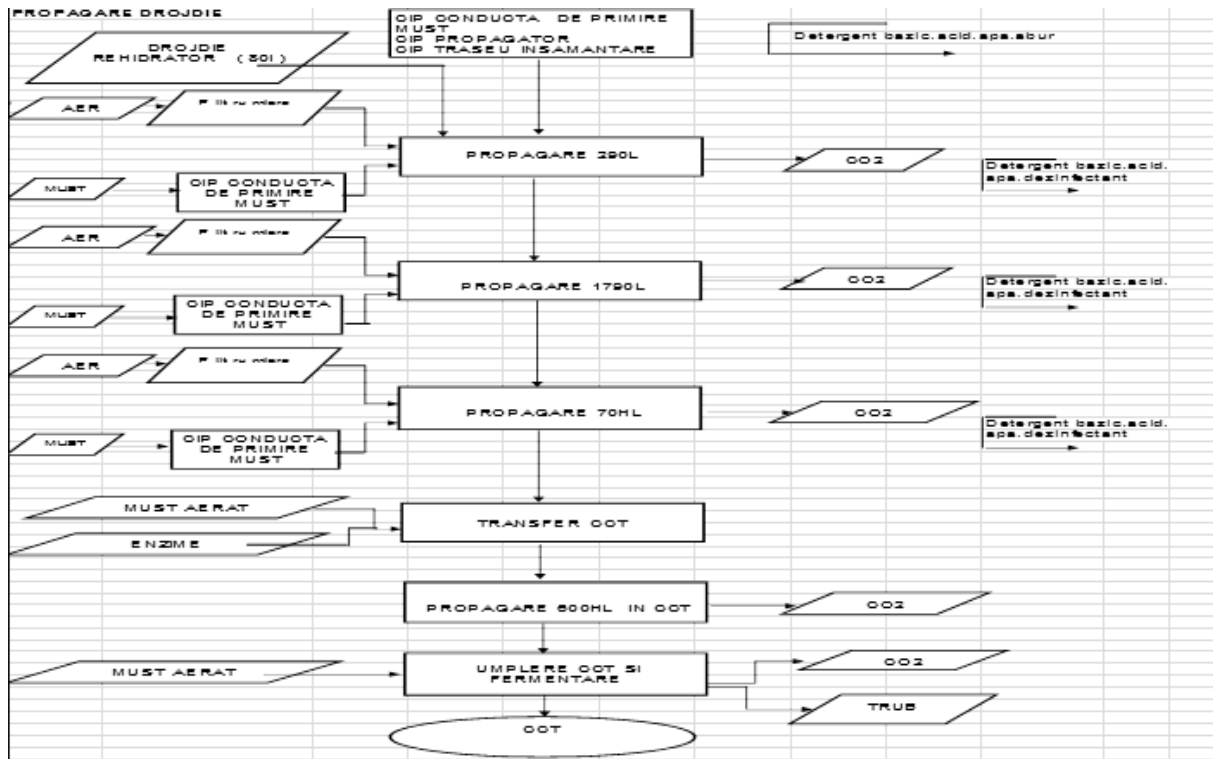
PROPAGARE DROJDIE

CIP CONDUCTA DE PRIMIRE MUST
CIP PROPAGATOR
CIP TRASEU INSAMANTARE

Detergent bazic.acid.apa.abur

DROJDIE REHIDRATOR (30l)

AER

Filtru aer

PROPAGARE 290L

CO2

Detergent bazic.acid. apa.dezinfectant

MUST

CIP CONDUCTA DE PRIMIRE MUST

AER

Filtru aer

PROPAGARE 1790L

CO2

Detergent bazic.acid. apa.dezinfectant

MUST

CIP CONDUCTA DE PRIMIRE MUST

AER

Filtru aer

PROPAGARE 70HL

CO2

Detergent bazic.acid. apa.dezinfectant

MUST

CIP CONDUCTA DE PRIMIRE MUST

MUST AERAT

TRANSFER CCT

ENZIME

PROPAGARE 600HL IN CCT

CO2

MUST AERAT

UMPLERE CCT SI FERMENTARE

CO2

TRUB

CCT